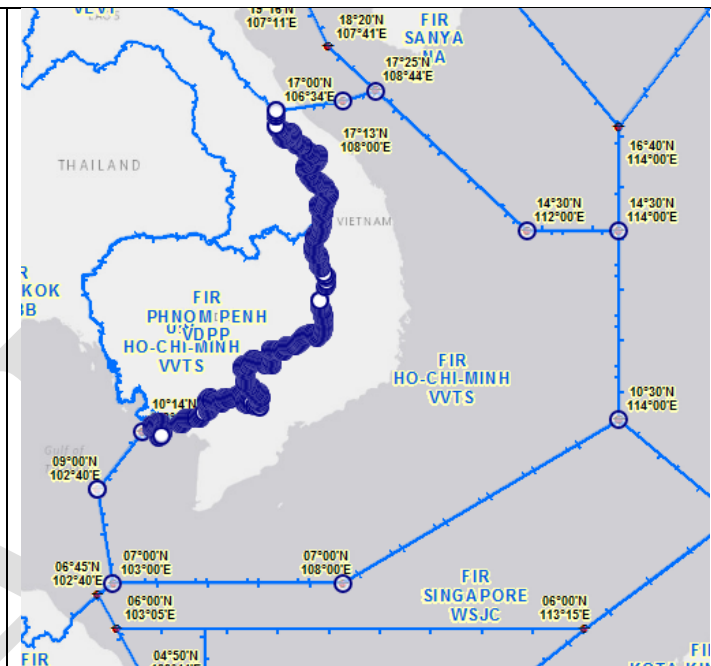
VEVT

19°16'N
107°11'E

18°20'N
107°41'E

FIR
SANYA
NA

17°25'N
108°44'E

17°00'N
106°34'E

17°13'N
108°00'E

THAILAND

16°40'N
114°00'E

VIETNAM

14°30'N
112°00'E

14°30'N
114°00'E

R
KOK
3B

FIR
PHNOM PENH
VDPP
HO-CHI-MINH
VVTS

FIR
HO-CHI-MINH
VVTS

10°30'N
114°00'E

10°14'N

Gulf of

09°00'N
102°40'E

06°45'N
102°40'E

07°00'N
103°00'E

07°00'N
108°00'E

FIR
SINGAPORE
WSJC

06°00'N
103°05'E

06°00'N
113°15'E

04°50'N

FIR

FIR

KOTA KI